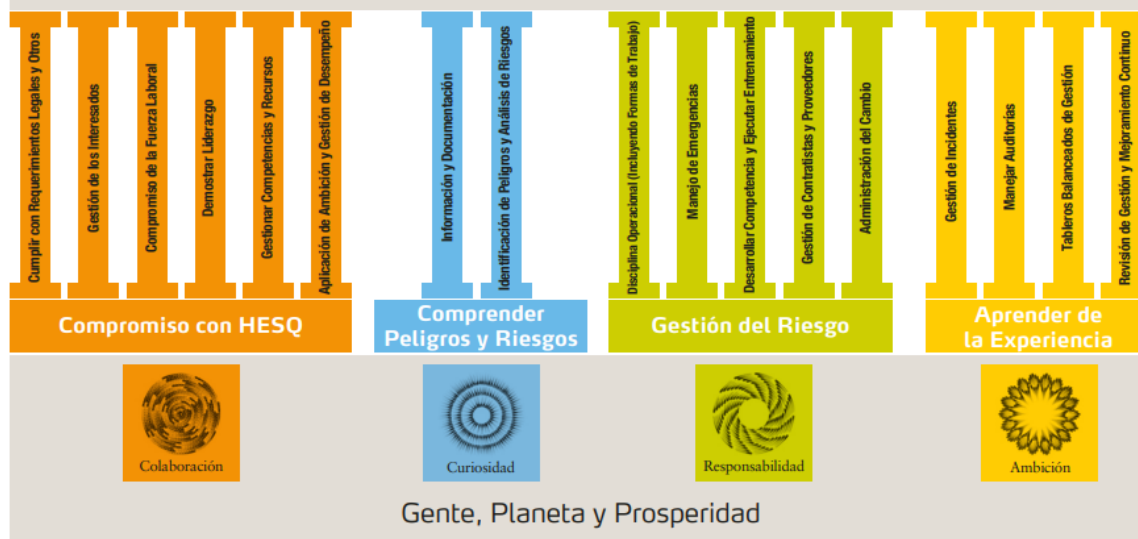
Cumplir con Requerimientos Legales y Otros

Gestión de los Interesados

Compromiso de la Fuerza Laboral

Demostrar Liderazgo

Gestionar Competencias y Recursos

Aplicación de Ambición y Gestión de Desempeño

Compromiso con HESQ

Información y Documentación

Identificación de Peligros y Análisis de Riesgos

Comprender Peligros y Riesgos

Disciplina Operacional (Incluyendo Formas de Trabajo)

Manejo de Emergencias

Desarrollar Competencia y Ejecutar Entrenamiento

Gestión de Contratistas y Proveedores

Administración del Cambio

Gestión del Riesgo

Gestión de Incidentes

Manejar Auditorías

Tableros Balanceados de Gestión

Revisión de Gestión y Mejoramiento Continuo

Aprender de la Experiencia

Colaboración

Curiosidad

Responsabilidad

Ambición

Gente, Planeta y Prosperidad